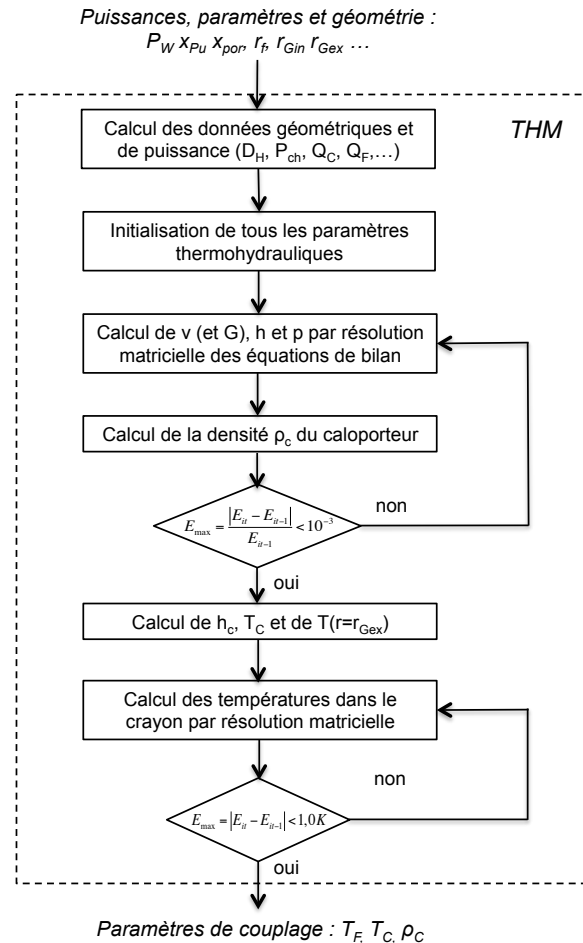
*Puissances, paramètres et géométrie :*
$P_W$ $x_{Pu}$ $x_{por}$, $r_f$, $r_{Gin}$ $r_{Gex}$ …

THM

Calcul des données géométriques et de puissance ($D_H$, $P_{ch}$, $Q_C$, $Q_F$,…)

Initialisation de tous les paramètres thermohydrauliques

Calcul de v (et G), h et p par résolution matricielle des équations de bilan

Calcul de la densité $\rho_c$ du caloporteur

$E_{\max} = \frac{|E_{it} - E_{it-1}|}{E_{it-1}} < 10^{-3}$

non

oui

Calcul de $h_c$, $T_C$ et de $T(r=r_{Gex})$

Calcul des températures dans le crayon par résolution matricielle

non

$E_{\max} = |E_{it} - E_{it-1}| < 1,0K$

oui

*Paramètres de couplage :* $T_F$, $T_C$, $\rho_C$